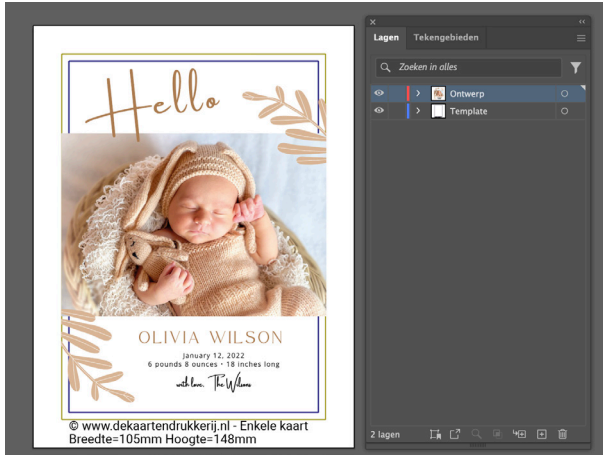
Hello

OLIVIA WILSON

January 12, 2022
6 pounds 8 ounces • 18 inches long

with love, The Wilsons

© www.dekaartendrukkerij.nl - Enkele kaart
Breedte=105mm Hoogte=148mm

Lagen Tekengebieden

Zoeken in alles

Ontwerp

Template

2 lagen